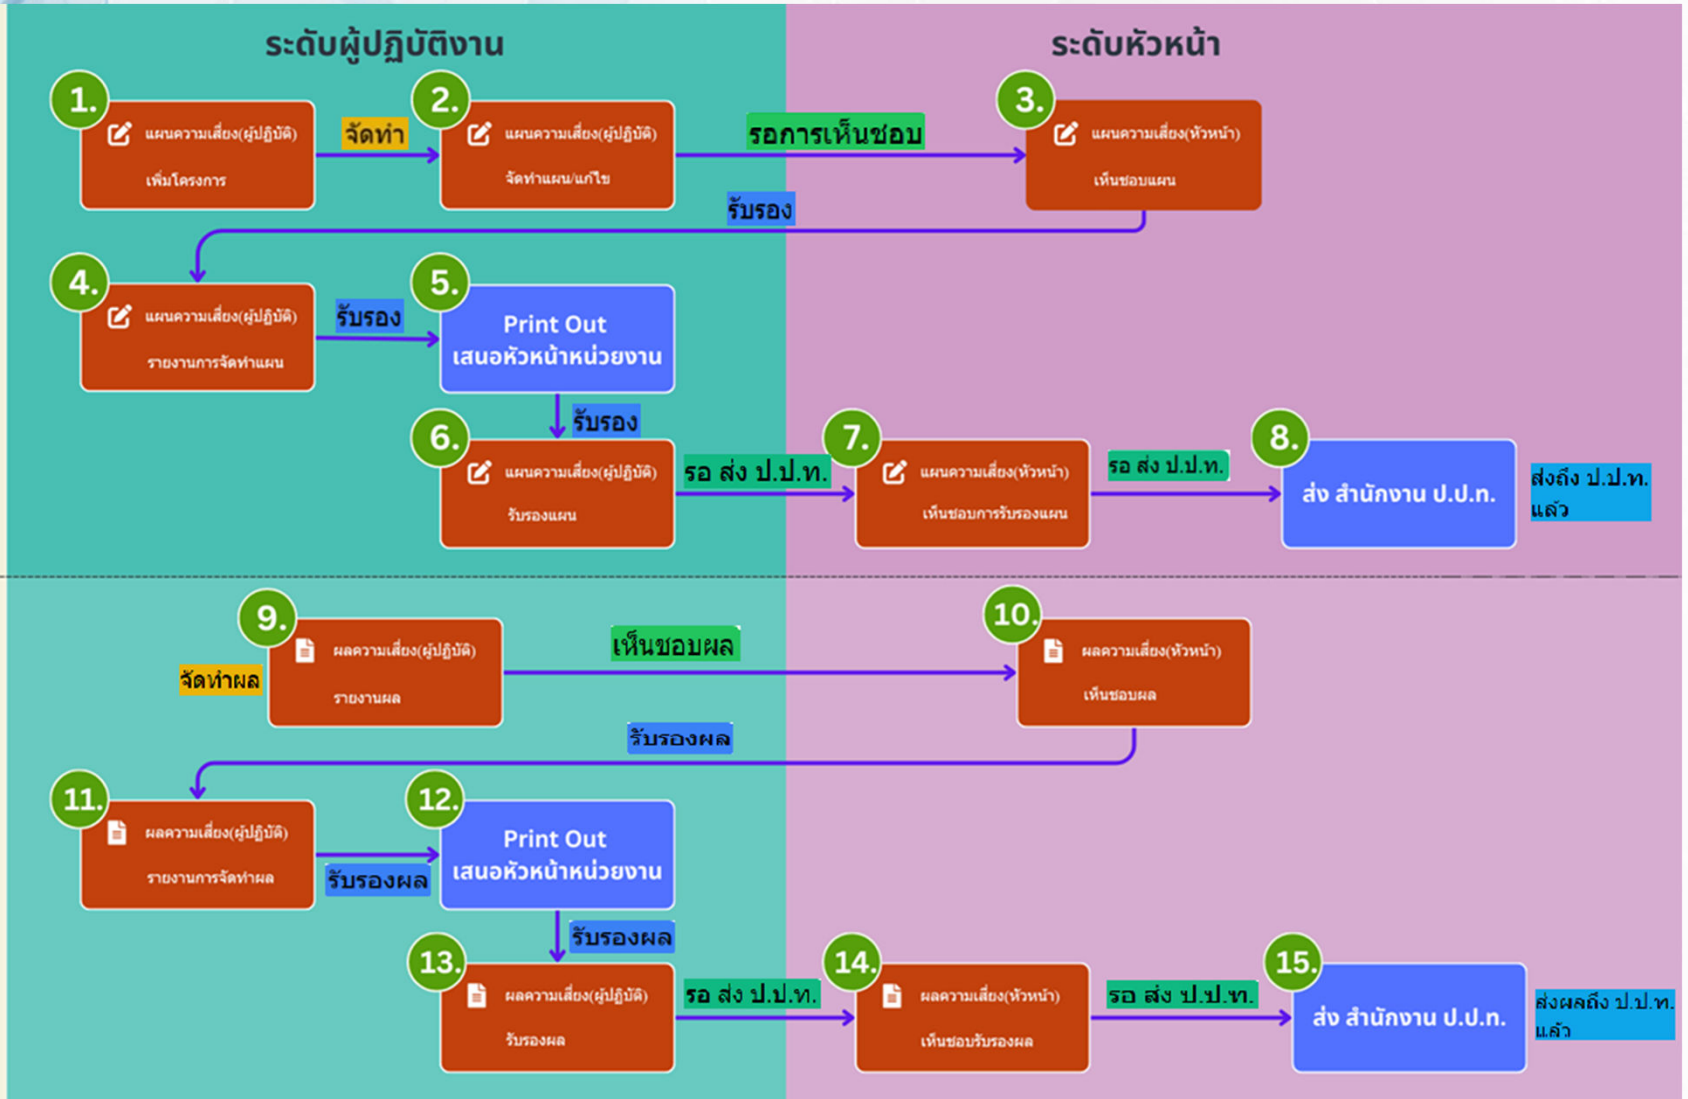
ระดับผู้ปฏิบัติงาน

ระดับหัวหน้า

1. แผนความเสี่ยง(ผู้ปฏิบัติ) เพิ่มโครงการ

จัดทำ

2. แผนความเสี่ยง(ผู้ปฏิบัติ) จัดทำแผน/แก้ไข

รอการเห็นชอบ

3. แผนความเสี่ยง(หัวหน้า) เห็นชอบแผน

รับรอง

4. แผนความเสี่ยง(ผู้ปฏิบัติ) รายงานการจัดทำแผน

รับรอง

5. Print Out เสนอหัวหน้าหน่วยงาน

รับรอง

6. แผนความเสี่ยง(ผู้ปฏิบัติ) รับรองแผน

รอ ส่ง ป.ป.ท.

7. แผนความเสี่ยง(หัวหน้า) เห็นชอบการรับรองแผน

รอ ส่ง ป.ป.ท.

8. ส่ง สำนักงาน ป.ป.ท.

ส่งถึง ป.ป.ท. แล้ว

จัดทำผล

9. ผลความเสี่ยง(ผู้ปฏิบัติ) รายงานผล

เห็นชอบผล

10. ผลความเสี่ยง(หัวหน้า) เห็นชอบผล

รับรองผล

11. ผลความเสี่ยง(ผู้ปฏิบัติ) รายงานการจัดทำผล

รับรองผล

12. Print Out เสนอหัวหน้าหน่วยงาน

รับรองผล

13. ผลความเสี่ยง(ผู้ปฏิบัติ) รับรองผล

รอ ส่ง ป.ป.ท.

14. ผลความเสี่ยง(หัวหน้า) เห็นชอบรับรองผล

รอ ส่ง ป.ป.ท.

15. ส่ง สำนักงาน ป.ป.ท.

ส่งผลถึง ป.ป.ท. แล้ว